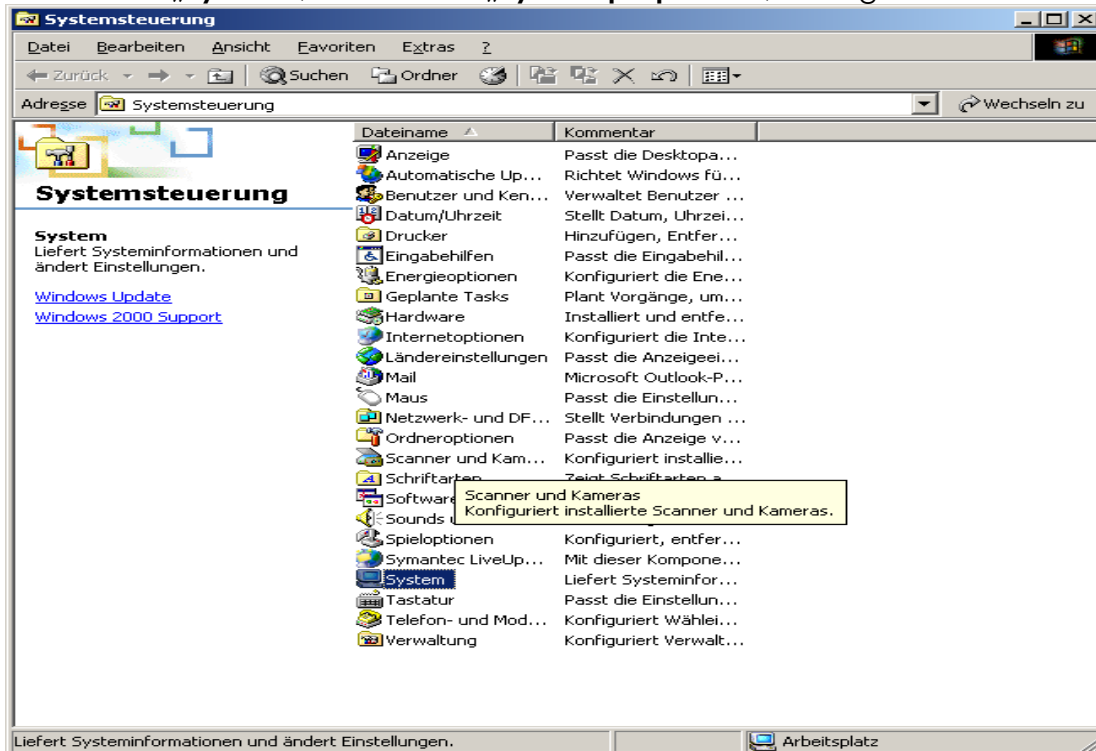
Systemsteuerung

Datei Bearbeiten Ansicht Favoriten Extras ?

Zurück Suchen Ordner

Adresse Systemsteuerung Wechseln zu

Systemsteuerung

System
Liefert Systeminformationen und ändert Einstellungen.

Windows Update
Windows 2000 Support

| Dateiname | Kommentar |
|---|---|
| Anzeige | Passt die Desktopa... |
| Automatische Up... | Richtet Windows fü... |
| Benutzer und Ken... | Verwaltet Benutzer ... |
| Datum/Uhrzeit | Stellt Datum, Uhrzei... |
| Drucker | Hinzufügen, Entfer... |
| Eingabehilfen | Passt die Eingabehil... |
| Energieoptionen | Konfiguriert die Ene... |
| Geplante Tasks | Plant Vorgänge, um... |
| Hardware | Installiert und entfe... |
| Internetoptionen | Konfiguriert die Inte... |
| Ländereinstellungen | Passt die Anzeigeei... |
| Mail | Microsoft Outlook-P... |
| Maus | Passt die Einstellun... |
| Netzwerk- und DF... | Stellt Verbindungen ... |
| Ordneroptionen | Passt die Anzeige v... |
| Scanner und Kam... | Konfiguriert installie... |
| Schriftarten | Zeigt Schriftarten a... |
| Software | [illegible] |
| Sounds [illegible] | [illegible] |
| Spieloptionen | Konfiguriert, entfer... |
| Symantec LiveUp... | Mit dieser Kompone... |
| System | Liefert Systeminfor... |
| Tastatur | Passt die Einstellun... |
| Telefon- und Mod... | Konfiguriert Wählei... |
| Verwaltung | Konfiguriert Verwalt... |

Scanner und Kameras
Konfiguriert installierte Scanner und Kameras.

Liefert Systeminformationen und ändert Einstellungen. Arbeitsplatz